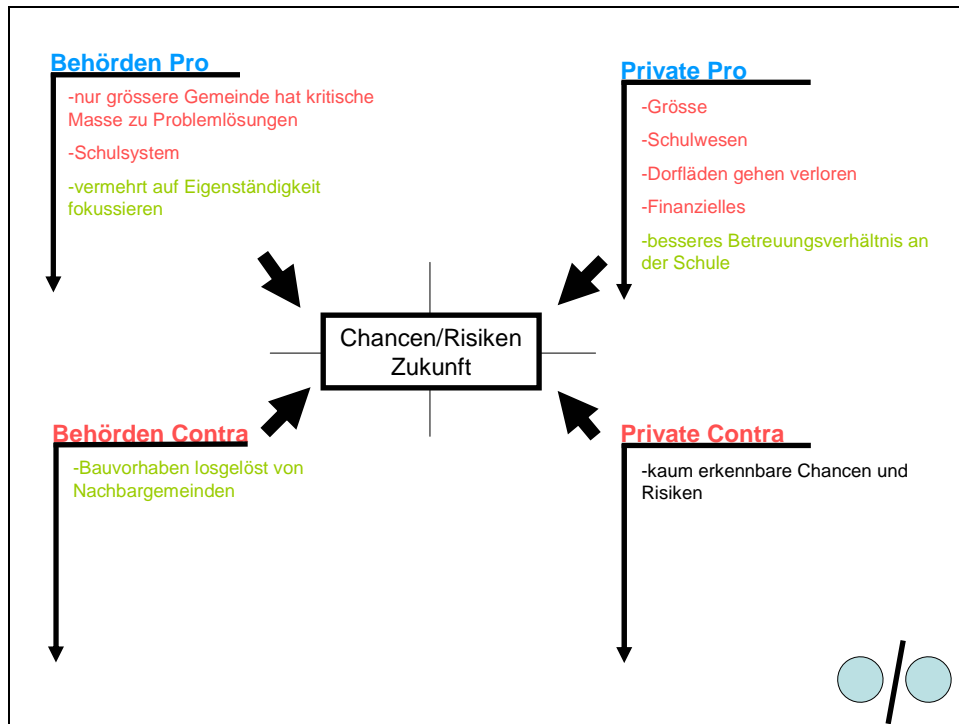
Behörden Pro

-nur grössere Gemeinde hat kritische Masse zu Problemlösungen

-Schulsystem

-vermehrt auf Eigenständigkeit fokussieren

Private Pro

-Grösse

-Schulwesen

-Dorfläden gehen verloren

-Finanzielles

-besseres Betreuungsverhältnis an der Schule

Chancen/Risiken Zukunft

Behörden Contra

-Bauvorhaben losgelöst von Nachbargemeinden

Private Contra

-kaum erkennbare Chancen und Risiken